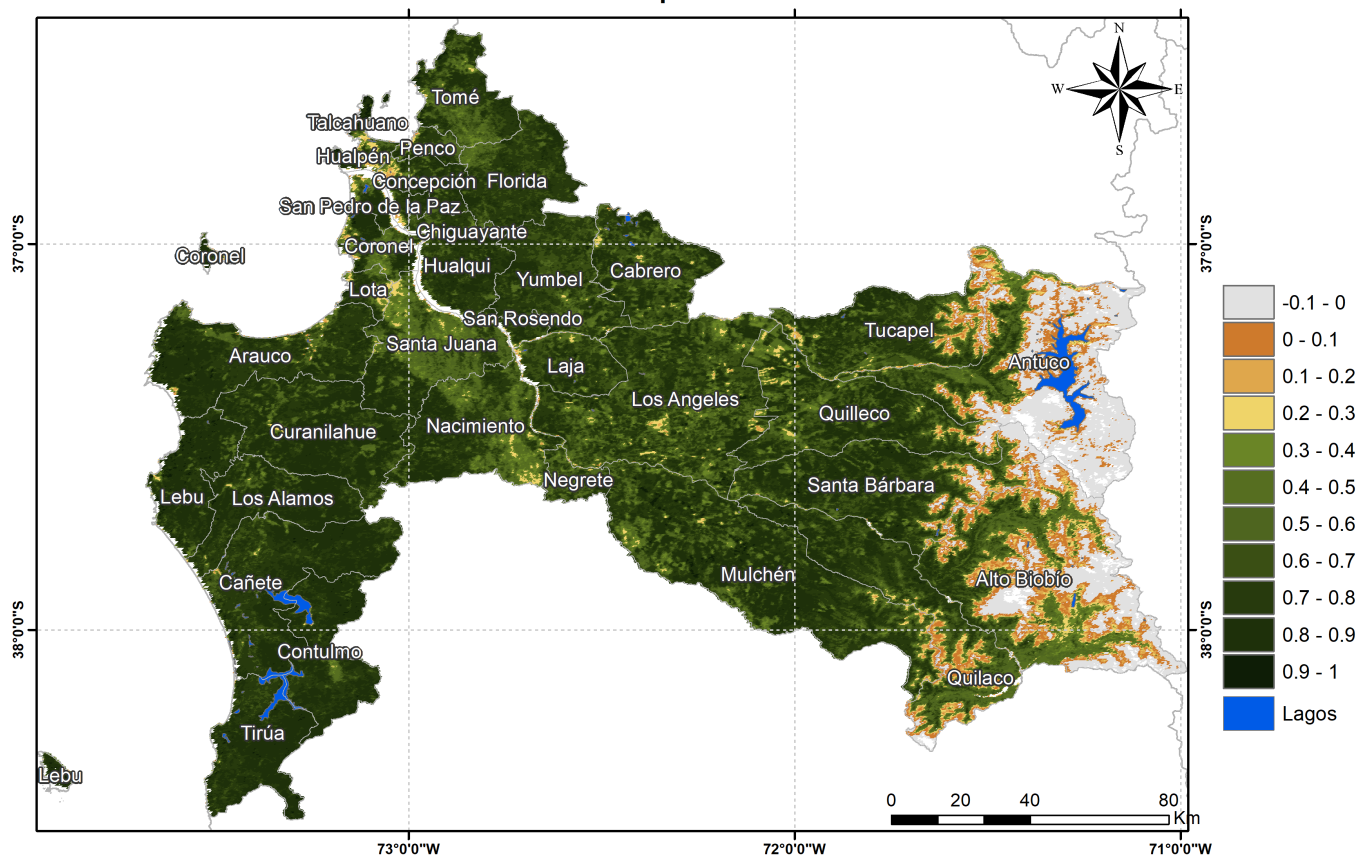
N
W
E
S

37°0'0"S
37°0'0"S
38°0'0"S
38°0'0"S

Tomé
Talcahuano
Penco
Hualpén
Concepción
Florida
San Pedro de la Paz
Chiguayante
Coronel
Coronel
Hualqui
Yumbel
Cabrero
Lota
San Rosendo
Santa Juana
Tucapel
Arauco
Laja
Antuco
Los Angeles
Quilleco
Curanilahue
Nacimiento
Negrete
Santa Bárbara
Lebu
Los Alamos
Mulchén
Cañete
Alto Biobío
Contulmo
Quilaco
Tirúa
Lebu

| | |
|---|---|
| | -0.1 - 0 |
| | 0 - 0.1 |
| | 0.1 - 0.2 |
| | 0.2 - 0.3 |
| | 0.3 - 0.4 |
| | 0.4 - 0.5 |
| | 0.5 - 0.6 |
| | 0.6 - 0.7 |
| | 0.7 - 0.8 |
| | 0.8 - 0.9 |
| | 0.9 - 1 |
| | Lagos |

0 20 40 80
Km

73°0'0"W
72°0'0"W
71°0'0"W